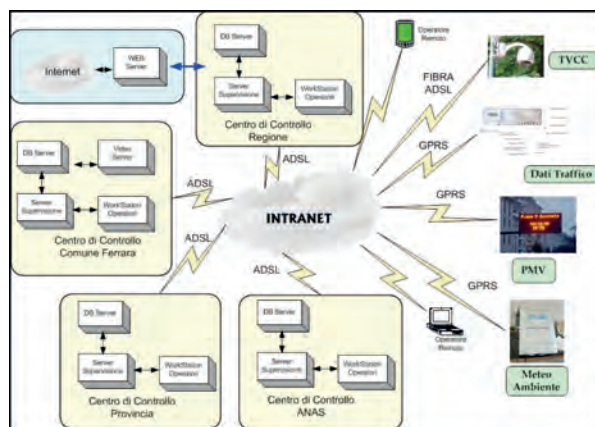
Internet
WEB Server
DB Server
Server Supervisione
WorkStation Operatori
Centro di Controllo Regione
Operatore Remoto
FIBRA ADSL
TVCC
GPRS
Dati Traffico
DB Server
Video Server
Server Supervisione
WorkStation Operatori
Centro di Controllo Comune Ferrara
ADSL
ADSL
INTRANET
GPRS
PMV
ADSL
ADSL
GPRS
Operatore Remoto
DB Server
Server Supervisione
WorkStation Operatori
Centro di Controllo Provincia
DB Server
Server Supervisione
WorkStation Operatori
Centro di Controllo ANAS
Meteo Ambiente